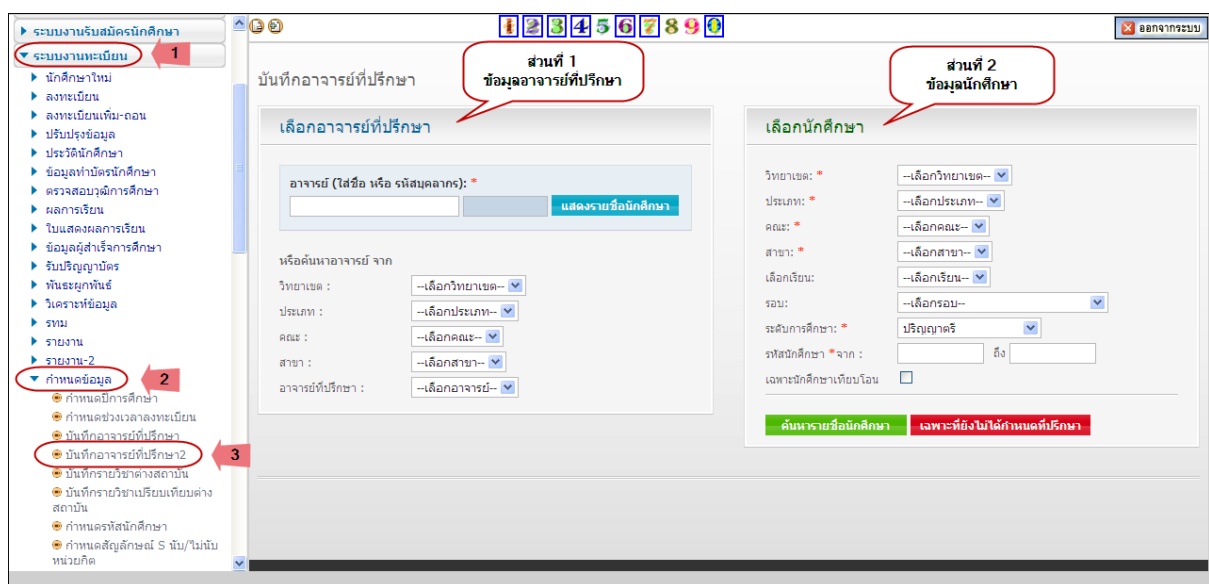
ระบบงานรับสมัครนักศึกษา
ระบบงานทะเบียน
1
นักศึกษาใหม่
ลงทะเบียน
ลงทะเบียนเพิ่ม-ถอน
ปรับปรุงข้อมูล
ประวัตินักศึกษา
ข้อมูลทำบัตรนักศึกษา
ตรวจสอบวุฒิการศึกษา
ผลการเรียน
ใบแสดงผลการเรียน
ข้อมูลผู้สำเร็จการศึกษา
รับปริญญาบัตร
พันธะผูกพันธ์
วิเคราะห์ข้อมูล
รหม
รายงาน
รายงาน-2
กำหนดข้อมูล
2
กำหนดปีการศึกษา
กำหนดช่วงเวลาลงทะเบียน
บันทึกอาจารย์ที่ปรึกษา
บันทึกอาจารย์ที่ปรึกษา2
3
บันทึกรายวิชาต่างสถาบัน
บันทึกรายวิชาเปรียบเทียบต่างสถาบัน
กำหนดรหัสนักศึกษา
กำหนดสัญลักษณ์ S นับ/ไม่นับหน่วยกิต

1 2 3 4 5 6 7 8 9 0
ออกจากระบบ

บันทึกอาจารย์ที่ปรึกษา

ส่วนที่ 1
ข้อมูลอาจารย์ที่ปรึกษา

ส่วนที่ 2
ข้อมูลนักศึกษา

เลือกอาจารย์ที่ปรึกษา
อาจารย์ (ใส่ชื่อ หรือ รหัสบุคลากร): *
แสดงรายชื่อนักศึกษา
หรือค้นหาอาจารย์ จาก
วิทยาเขต : --เลือกวิทยาเขต--
ประเภท : --เลือกประเภท--
คณะ : --เลือกคณะ--
สาขา : --เลือกสาขา--
อาจารย์ที่ปรึกษา : --เลือกอาจารย์--

เลือกนักศึกษา
วิทยาเขต: * --เลือกวิทยาเขต--
ประเภท: * --เลือกประเภท--
คณะ: * --เลือกคณะ--
สาขา: * --เลือกสาขา--
เลือกเรียน: --เลือกเรียน--
รอบ: --เลือกรอบ--
ระดับการศึกษา: * ปริญญาตรี
รหัสนักศึกษา * จาก : ถึง
เฉพาะนักศึกษาเทียบโอน
ค้นหารายชื่อนักศึกษา
เฉพาะที่ยังไม่ได้กำหนดที่ปรึกษา